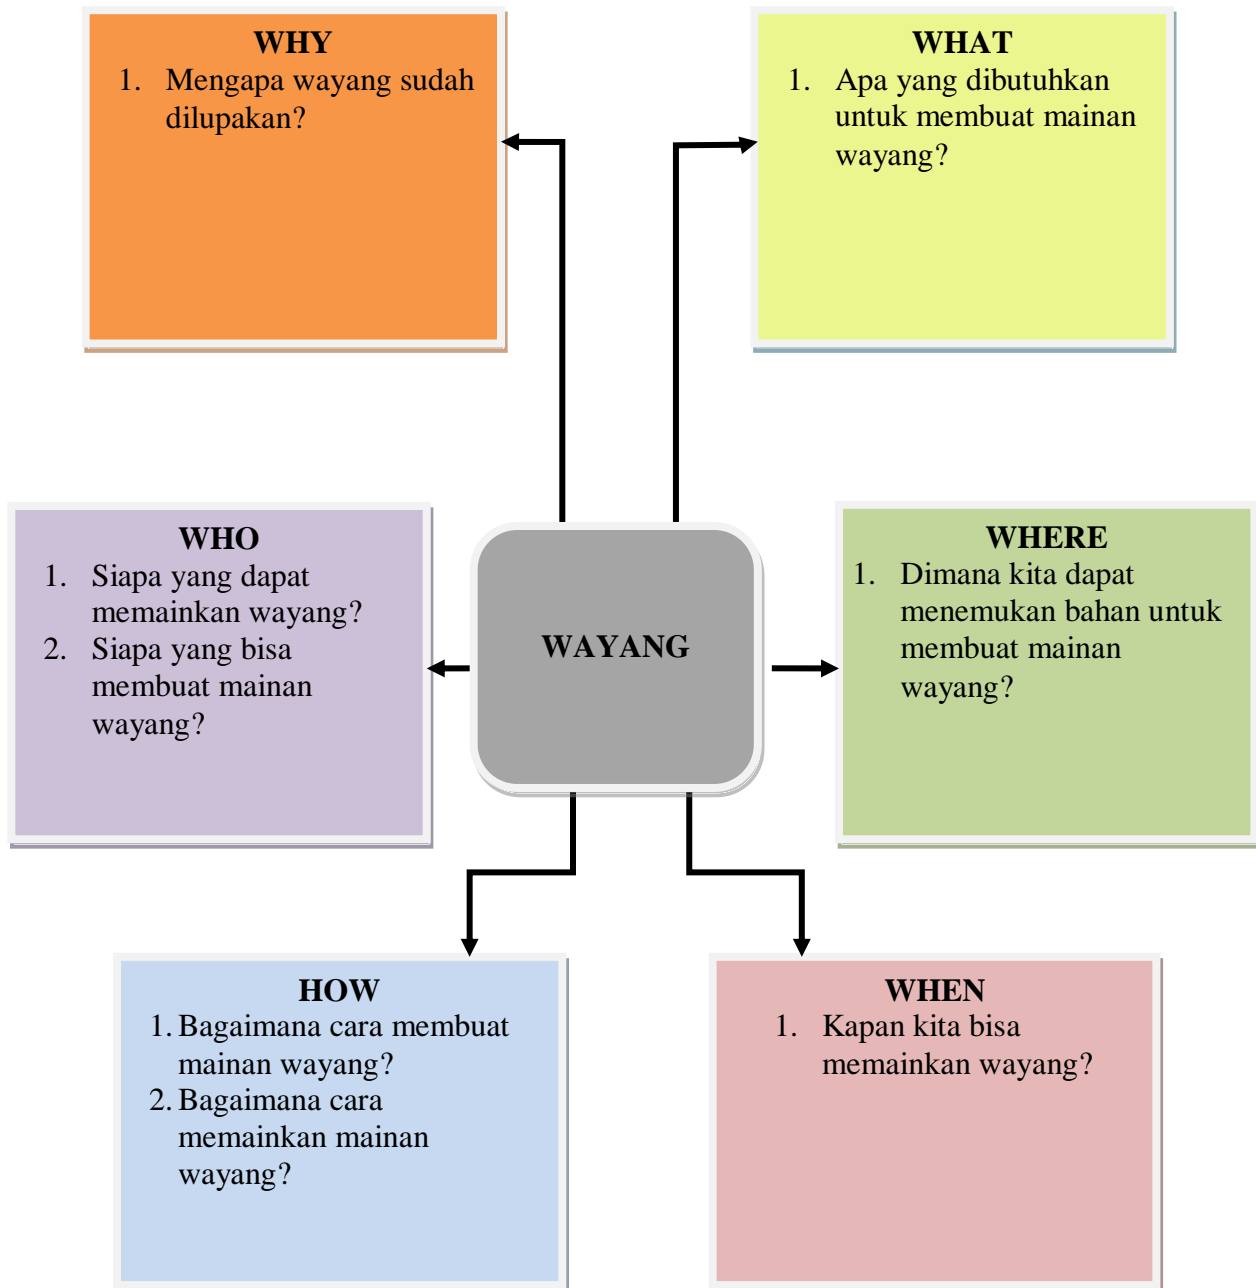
WHY
1. Mengapa wayang sudah dilupakan?

WHAT
1. Apa yang dibutuhkan untuk membuat mainan wayang?

WHO
1. Siapa yang dapat memainkan wayang?
2. Siapa yang bisa membuat mainan wayang?

WAYANG

WHERE
1. Dimana kita dapat menemukan bahan untuk membuat mainan wayang?

HOW
1. Bagaimana cara membuat mainan wayang?
2. Bagaimana cara memainkan mainan wayang?

WHEN
1. Kapan kita bisa memainkan wayang?